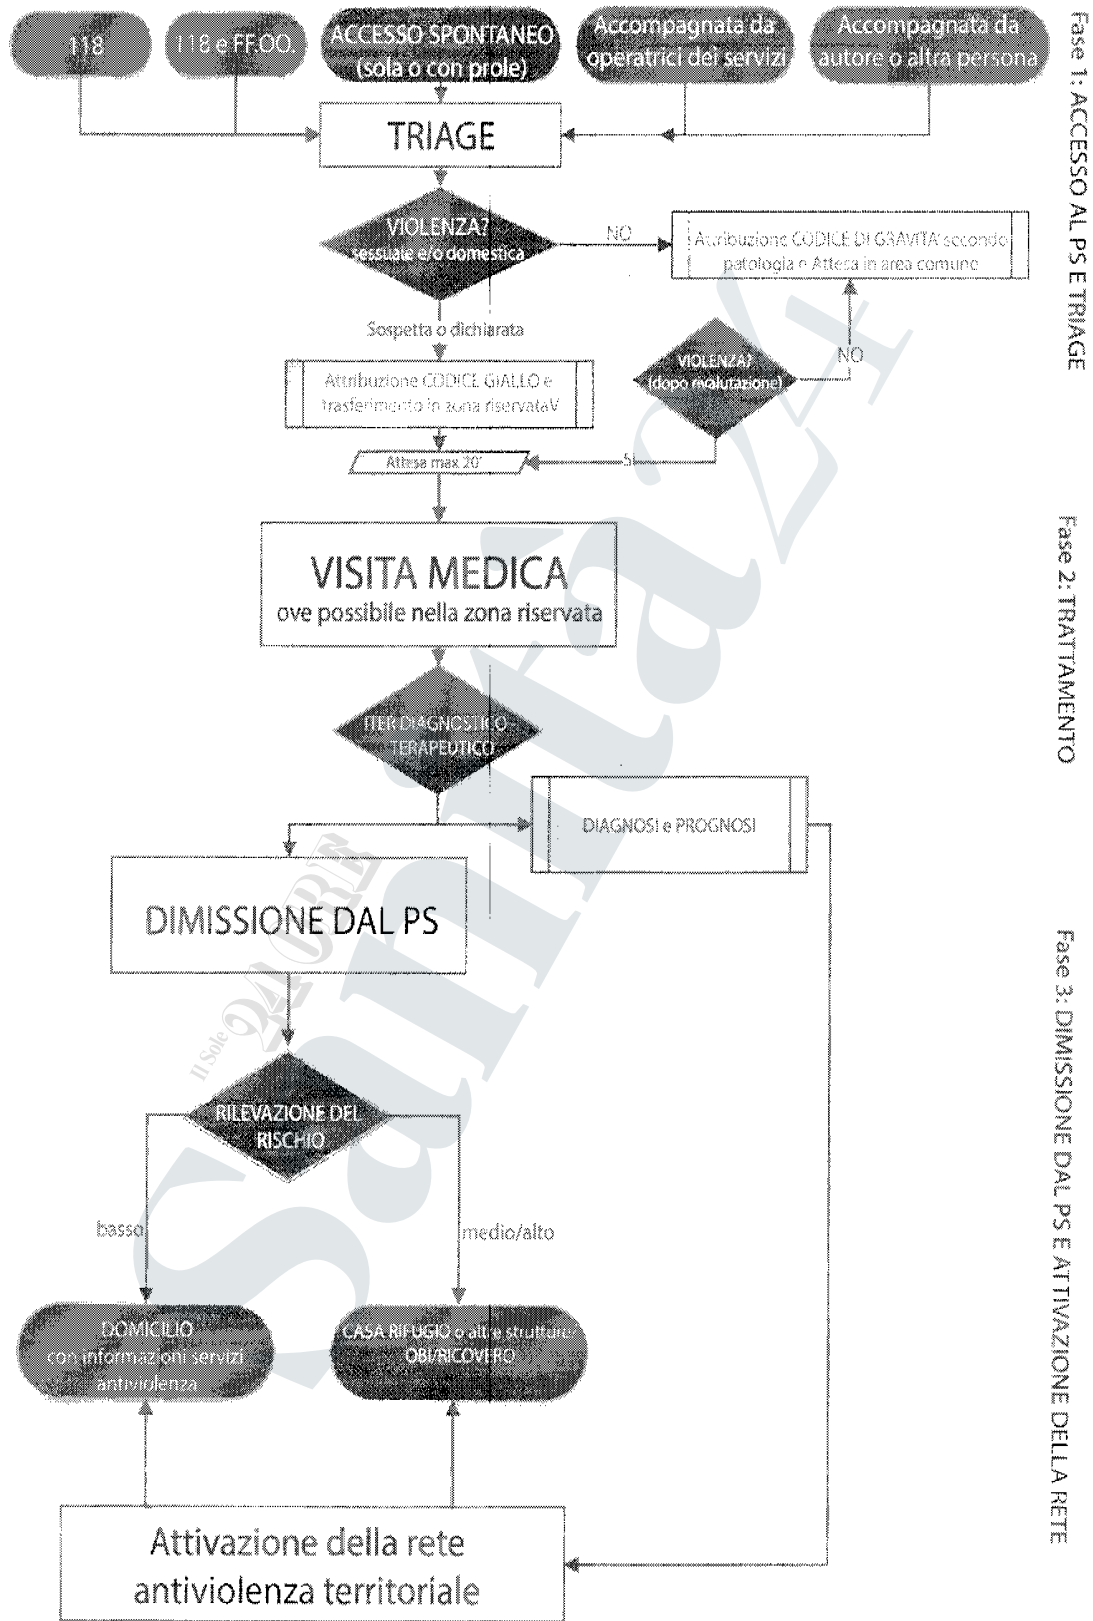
118

118 e FF.OO.

ACCESSO SPONTANEO (sola o con prole)

Accompagnata da operatrici dei servizi

Accompagnata da autore o altra persona

Fase 1: ACCESSO AL PS E TRIAGE

TRIAGE

VIOLENZA? sessuale e/o domestica

NO

Attribuzione CODICE DI GRAVITA' secondo patologia e Attesa in area comune

Sospetta o dichiarata

Attribuzione CODICE GIALLO e trasferimento in zona riservataV

VIOLENZA? (dopo rivalutazione)

NO

Attesa max 20'

SI

Fase 2: TRATTAMENTO

VISITA MEDICA ove possibile nella zona riservata

ITER DIAGNOSTICO - TERAPEUTICO

DIAGNOSI e PROGNOSI

DIMISSIONE DAL PS

Fase 3: DIMISSIONE DAL PS E ATTIVAZIONE DELLA RETE

RILEVAZIONE DEL RISCHIO

basso

medio/alto

DOMICILIO con informazioni servizi antiviolenza

CASA RIFUGIO o altre strutture OBI/RICOVERO

Attivazione della rete antiviolenza territoriale

Il Sole 24 ORE Sanità